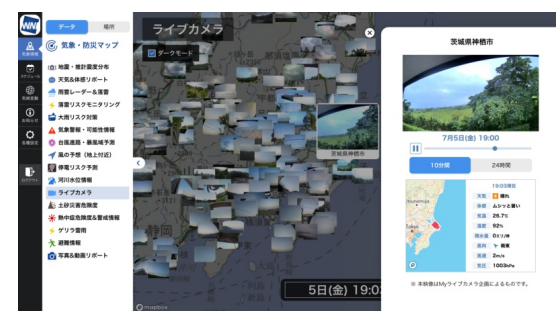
WNI

気象情報

スケジュール

天気予報

お知らせ

各種設定

ログアウト

データ　場所

気象・防災マップ

地震・推計震度分布
天気&体感リポート
雨雲レーダー&落雷
落雷リスクモニタリング
大雨リスク対策
気象警報・可能性情報
台風進路・暴風域予測
風の予想（地上付近）
停電リスク予測
河川水位情報
ライブカメラ
土砂災害危険度
熱中症危険度&警戒情報
ゲリラ雷雨
避難情報
写真&動画リポート

ライブカメラ

ダークモード

茨城県神栖市

5日(金) 19:0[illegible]

mapbox

茨城県神栖市

7月5日(金) 19:00

10分間　24時間

19:03現在
天気 晴れ
体感 ムシッと暑い
気温 25.7℃
湿度 93%
降水量 0.0mm/h
風向 南東
風速 2m/s
気圧 1003hPa

※ 本映像はMyライブカメラ企画によるものです。